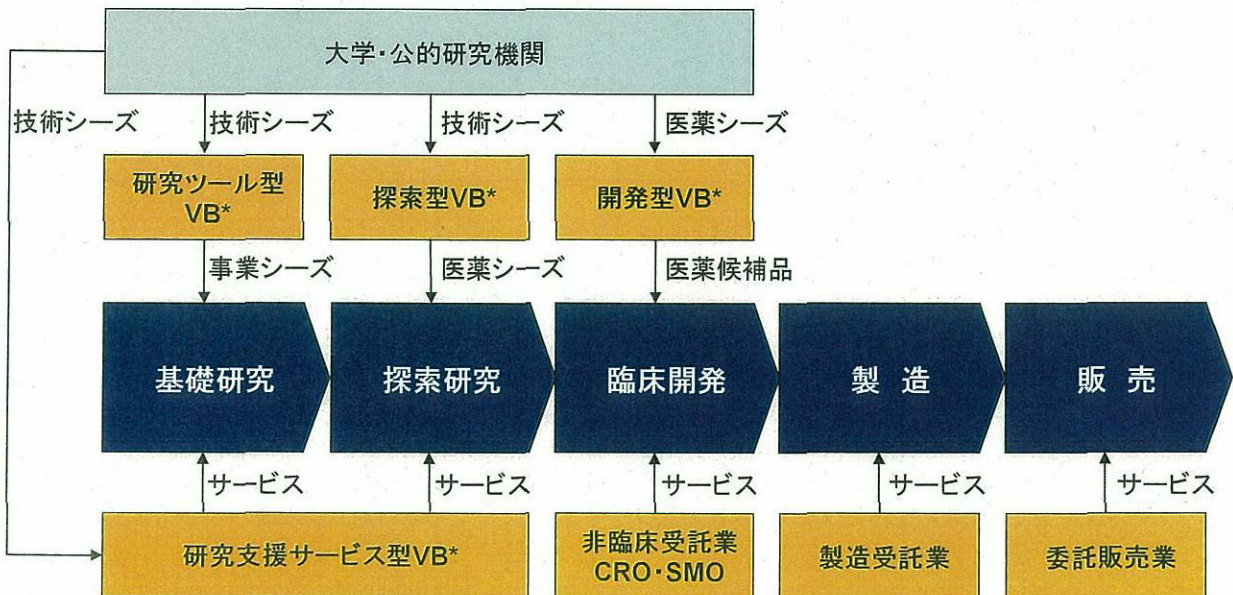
大学・公的研究機関

技術シーズ

技術シーズ

技術シーズ

医薬シーズ

研究ツール型 VB*

探索型VB*

開発型VB*

事業シーズ

医薬シーズ

医薬候補品

基礎研究

探索研究

臨床開発

製 造

販 売

サービス

サービス

サービス

サービス

サービス

研究支援サービス型VB*

非臨床受託業 CRO・SMO

製造受託業

委託販売業